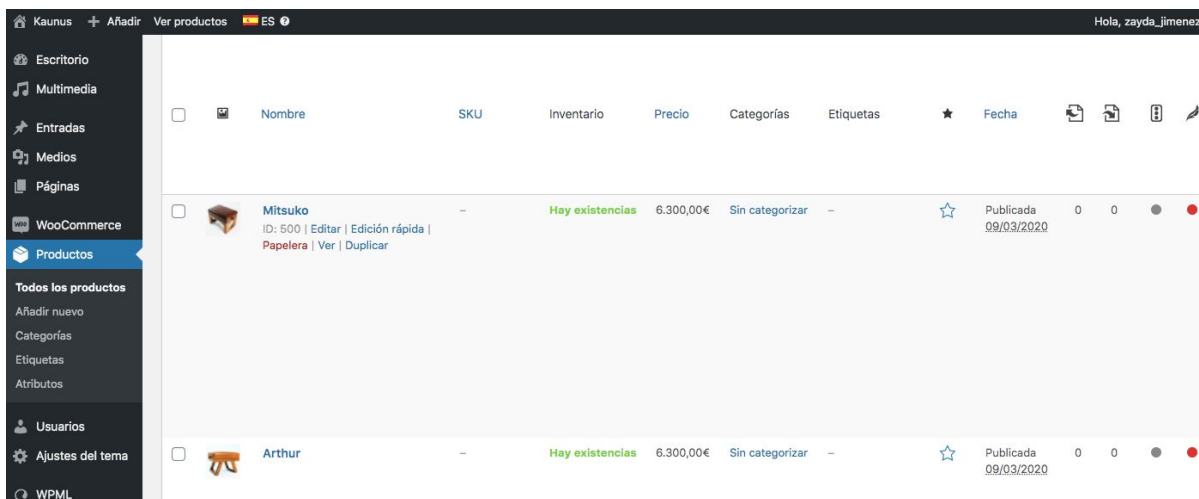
Kaunus + Añadir Ver productos ES

Hola, zayda_jimenez

Escritorio
Multimedia
Entradas
Medios
Páginas
WooCommerce
Productos
Todos los productos
Añadir nuevo
Categorías
Etiquetas
Atributos
Usuarios
Ajustes del tema
WPML

| | | Nombre | SKU | Inventario | Precio | Categorías | Etiquetas | ★ | Fecha | | | | |
|---|---|---|---|---|---|---|---|---|---|---|---|---|---|
| | | Mitsuko ID: 500 \| Editar \| Edición rápida \| Papelera \| Ver \| Duplicar | – | Hay existencias | 6.300,00€ | Sin categorizar | – | ☆ | Publicada 09/03/2020 | 0 | 0 | | |
| | | Arthur | – | Hay existencias | 6.300,00€ | Sin categorizar | – | ☆ | Publicada 09/03/2020 | 0 | 0 | | |